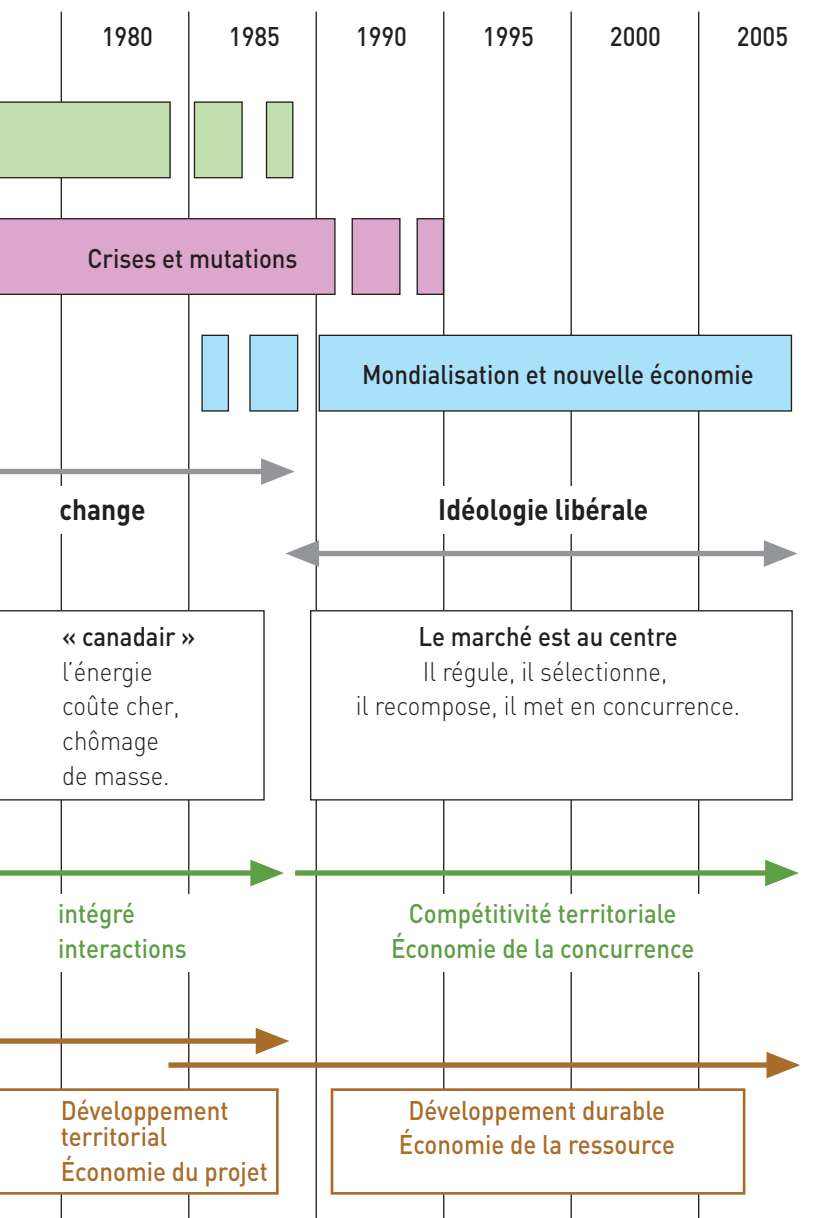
1980 1985 1990 1995 2000 2005

Crises et mutations

Mondialisation et nouvelle économie

change

Idéologie libérale

« canadair »
l'énergie
coûte cher,
chômage
de masse.

Le marché est au centre
Il régule, il sélectionne,
il recompose, il met en concurrence.

intégré
interactions

Compétitivité territoriale
Économie de la concurrence

Développement
territorial
Économie du projet

Développement durable
Économie de la ressource